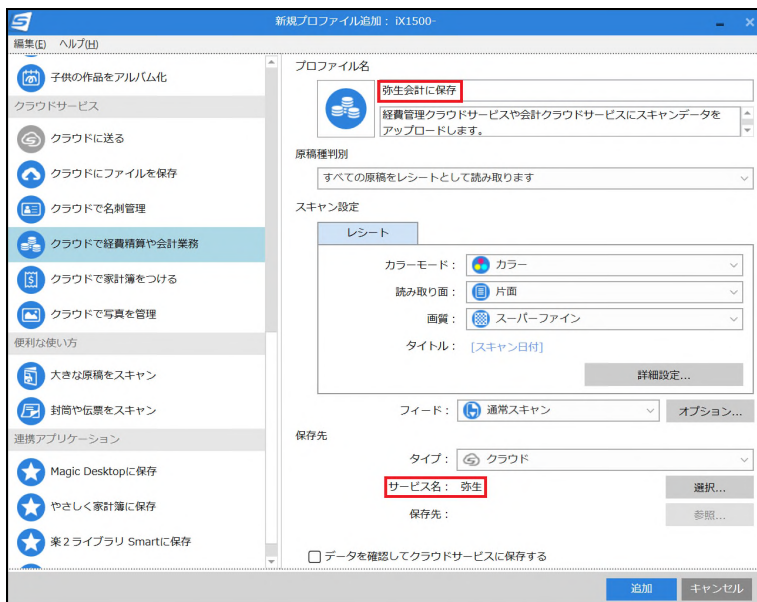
新規プロファイル追加：iX1500-

編集(E) ヘルプ(H)

子供の作品をアルバム化
クラウドサービス
クラウドに送る
クラウドにファイルを保存
クラウドで名刺管理
クラウドで経費精算や会計業務
クラウドで家計簿をつける
クラウドで写真を管理
便利な使い方
大きな原稿をスキャン
封筒や伝票をスキャン
連携アプリケーション
Magic Desktopに保存
やさしく家計簿に保存
楽２ライブラリ Smartに保存

プロファイル名
弥生会計に保存
経費管理クラウドサービスや会計クラウドサービスにスキャンデータをアップロードします。

原稿種判別
すべての原稿をレシートとして読み取ります

スキャン設定
レシート
カラーモード： カラー
読み取り面： 片面
画質： スーパーファイン
タイトル： [スキャン日付]
詳細設定...
フィード： 通常スキャン
オプション...

保存先
タイプ： クラウド
サービス名： 弥生
選択...
保存先：
参照...

データを確認してクラウドサービスに保存する

追加
キャンセル